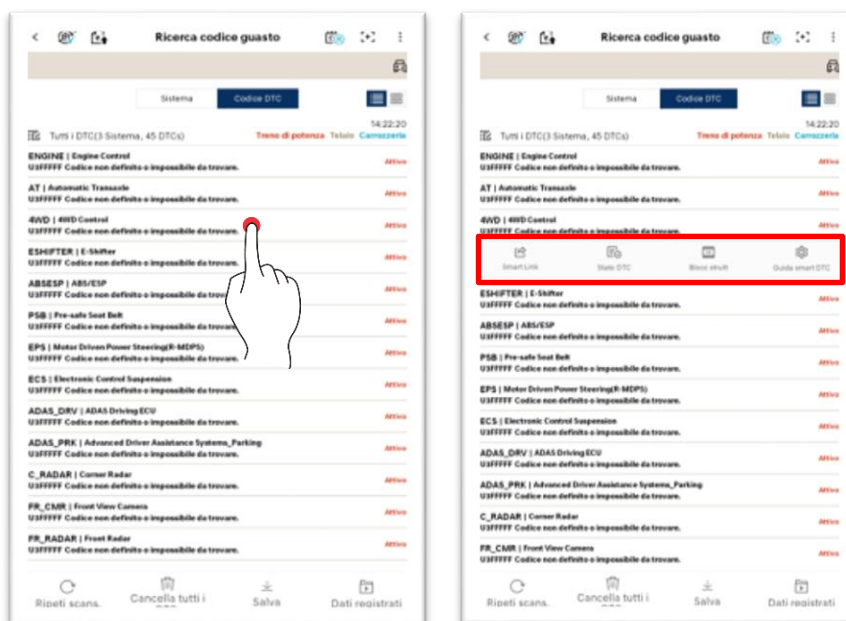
Ricerca codice guasto

Sistema | Codice DTC

14:22:20

Tutti i DTC(3 Sistema, 45 DTCs) Treno di potenza Telaio Carrozzeria

ENGINE | Engine Control
U3FFFFF Codice non definito o impossibile da trovare. Attivo

AT | Automatic Transaxle
U3FFFFF Codice non definito o impossibile da trovare. Attivo

4WD | 4WD Control
U3FFFFF Codice non definito o impossibile da trovare. Attivo

ESHIFTER | E-Shifter
U3FFFFF Codice non definito o impossibile da trovare. Attivo

ABSESP | ABS/ESP
U3FFFFF Codice non definito o impossibile da trovare. Attivo

PSB | Pre-safe Seat Belt
U3FFFFF Codice non definito o impossibile da trovare. Attivo

EPS | Motor Driven Power Steering(R-MDPS)
U3FFFFF Codice non definito o impossibile da trovare. Attivo

ECS | Electronic Control Suspension
U3FFFFF Codice non definito o impossibile da trovare. Attivo

ADAS_DRV | ADAS Driving ECU
U3FFFFF Codice non definito o impossibile da trovare. Attivo

ADAS_PRK | Advanced Driver Assistance Systems_Parking
U3FFFFF Codice non definito o impossibile da trovare. Attivo

C_RADAR | Corner Radar
U3FFFFF Codice non definito o impossibile da trovare. Attivo

FR_CMR | Front View Camera
U3FFFFF Codice non definito o impossibile da trovare. Attivo

FR_RADAR | Front Radar
U3FFFFF Codice non definito o impossibile da trovare. Attivo

Ripeti scans. | Cancella tutti i | Salva | Dati registrati

Ricerca codice guasto

Sistema | Codice DTC

14:22:20

Tutti i DTC(3 Sistema, 45 DTCs) Treno di potenza Telaio Carrozzeria

ENGINE | Engine Control
U3FFFFF Codice non definito o impossibile da trovare. Attivo

AT | Automatic Transaxle
U3FFFFF Codice non definito o impossibile da trovare. Attivo

4WD | 4WD Control
U3FFFFF Codice non definito o impossibile da trovare. Attivo

Smart Link | Stato DTC | Blocc strutt | Guida smart DTC

ESHIFTER | E-Shifter
U3FFFFF Codice non definito o impossibile da trovare. Attivo

ABSESP | ABS/ESP
U3FFFFF Codice non definito o impossibile da trovare. Attivo

PSB | Pre-safe Seat Belt
U3FFFFF Codice non definito o impossibile da trovare. Attivo

EPS | Motor Driven Power Steering(R-MDPS)
U3FFFFF Codice non definito o impossibile da trovare. Attivo

ECS | Electronic Control Suspension
U3FFFFF Codice non definito o impossibile da trovare. Attivo

ADAS_DRV | ADAS Driving ECU
U3FFFFF Codice non definito o impossibile da trovare. Attivo

ADAS_PRK | Advanced Driver Assistance Systems_Parking
U3FFFFF Codice non definito o impossibile da trovare. Attivo

C_RADAR | Corner Radar
U3FFFFF Codice non definito o impossibile da trovare. Attivo

FR_CMR | Front View Camera
U3FFFFF Codice non definito o impossibile da trovare. Attivo

Ripeti scans. | Cancella tutti i | Salva | Dati registrati